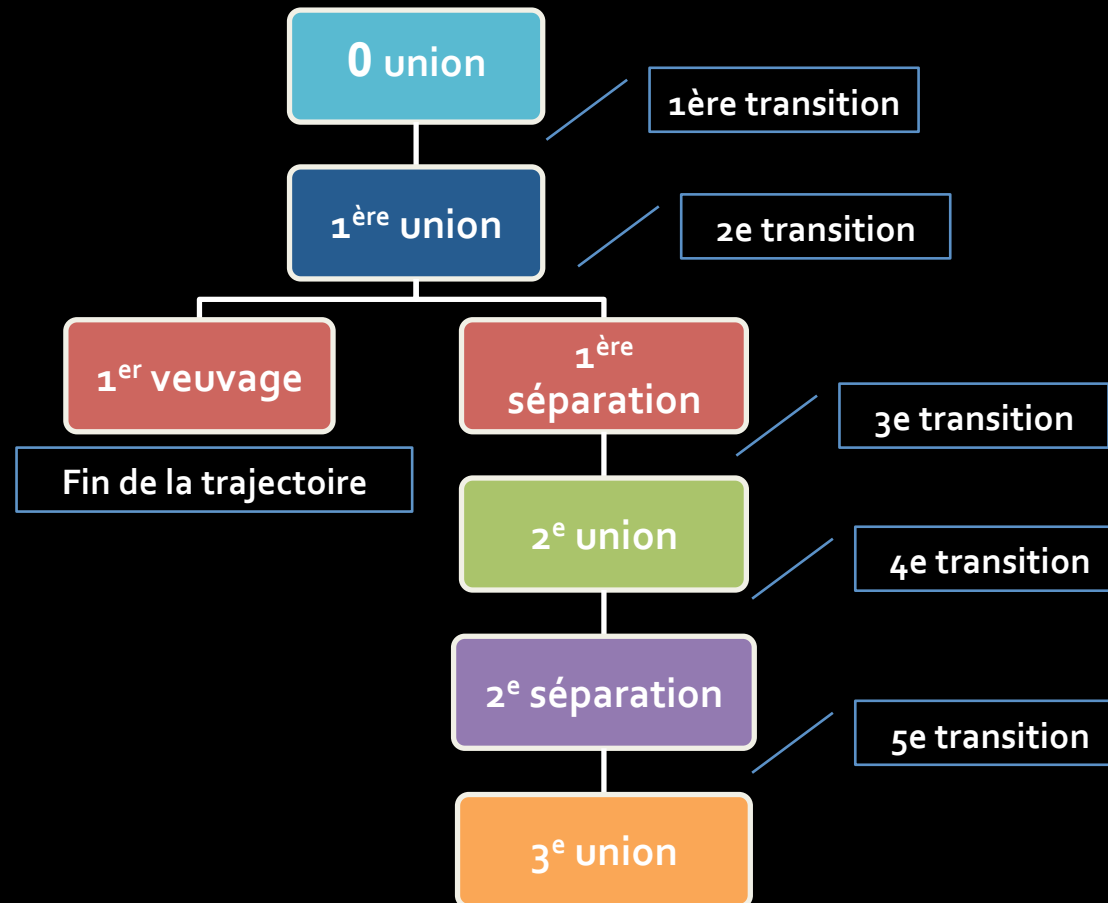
0 union

1ère transition

1$^{ère}$ union

2e transition

1$^{er}$ veuvage

1$^{ère}$ séparation

3e transition

Fin de la trajectoire

2$^{e}$ union

4e transition

2$^{e}$ séparation

5e transition

3$^{e}$ union